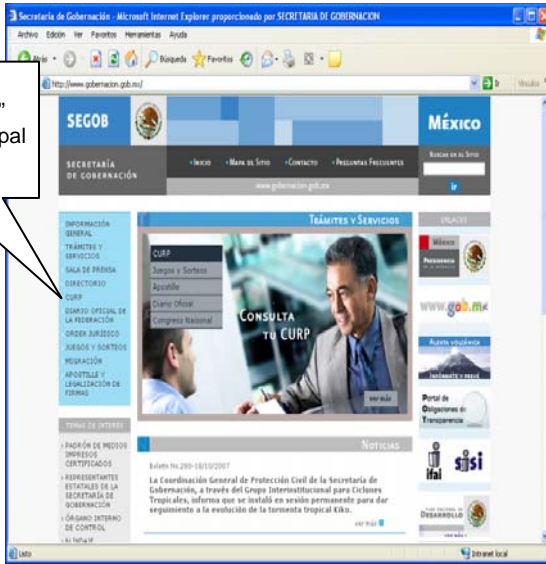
Secretaría de Gobernación - Microsoft Internet Explorer proporcionado por SECRETARIA DE GOBERNACION

Archivo Edición Ver Favoritos Herramientas Ayuda

Atrás Búsqueda Favoritos

http://www.gobernacion.gob.mx/ Ir Vínculos

”
pal

SEGOB

SECRETARÍA DE GOBERNACIÓN

México

Inicio Mapa de Sitio Contacto Preguntas Frecuentes

Buscar en el Sitio

www.gobernacion.gob.mx

Ir

INFORMACIÓN GENERAL
TRÁMITES Y SERVICIOS
SALA DE PRENSA
DIRECTORIO
CURP
DIARIO OFICIAL DE LA FEDERACIÓN
ORDEN JURÍDICO
JUEGOS Y SORTEOS
MIGRACIÓN
APOSTILLE Y LEGALIZACIÓN DE FIRMAS

TEMAS DE INTERÉS

PADRÓN DE MEDIOS IMPRESOS CERTIFICADOS
REPRESENTANTES ESTATALES DE LA SECRETARÍA DE GOBERNACIÓN
ÓRGANO INTERNO DE CONTROL
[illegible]

TRÁMITES Y SERVICIOS

CURP
Juegos y Sorteos
Apostille
Diario Oficial
Congreso Nacional

CONSULTA TU CURP

ver más

NOTICIAS

Boletín No.280-18/10/2007

La Coordinación General de Protección Civil de la Secretaría de Gobernación, a través del Grupo Interinstitucional para Ciclones Tropicales, informa que se instaló en sesión permanente para dar seguimiento a la evolución de la tormenta tropical Kiko.

ver más

ENLACES

México PRESIDENCIA DE LA REPÚBLICA

www.gob.mx

Alerta volcánica

INFÓRMATE Y PREVÉ

Portal de Obligaciones de Transparencia

ifai sisi

DESARROLLO

Listo

Intranet local